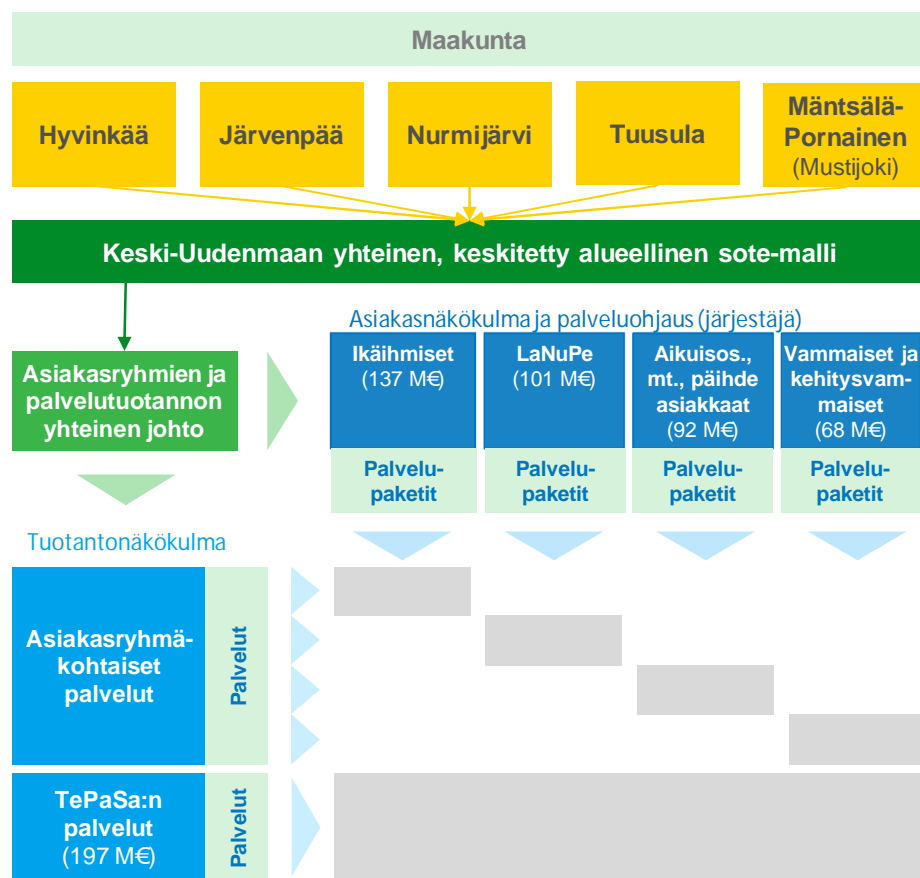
Maakunta

Hyvinkää

Järvenpää

Nurmijärvi

Tuusula

Mäntsälä-Pornainen (Mustijoki)

Keski-Uudenmaan yhteinen, keskitetty alueellinen sote-malli

Asiakasryhmien ja palvelutuotannon yhteinen johto

Asiakasnäkökulma ja palveluohjaus (järjestäjä)

Ikäihmiset (137 M€)

LaNuPe (101 M€)

Aikuisos., mt., päihde asiakkaat (92 M€)

Vammaiset ja kehitysvammaiset (68 M€)

Palvelupaketit

Palvelupaketit

Palvelupaketit

Palvelupaketit

Tuotantonäkökulma

Asiakasryhmäkohtaiset palvelut

Palvelut

TePaSa:n palvelut (197 M€)

Palvelut